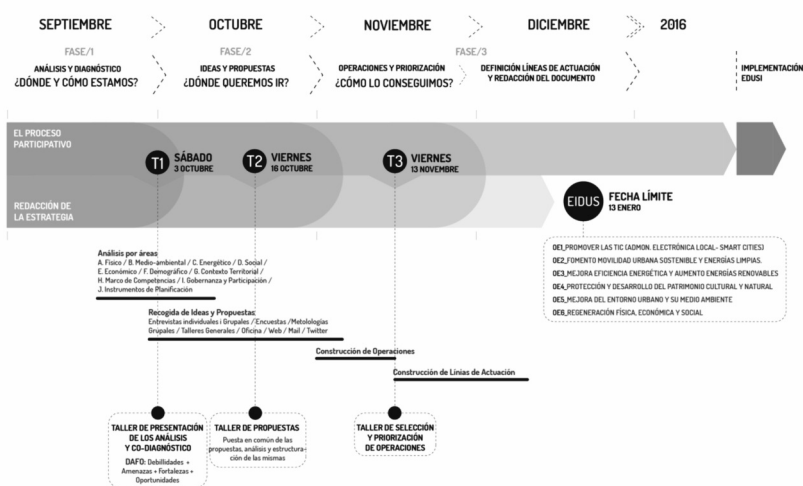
SEPTIEMBRE OCTUBRE NOVIEMBRE DICIEMBRE 2016

FASE/1
ANÁLISIS Y DIAGNÓSTICO
¿DÓNDE Y CÓMO ESTAMOS?

FASE/2
IDEAS Y PROPUESTAS
¿DÓNDE QUEREMOS IR?

OPERACIONES Y PRIORIZACIÓN
¿CÓMO LO CONSEGUIMOS?

FASE/3
DEFINICIÓN LÍNEAS DE ACTUACIÓN Y REDACCIÓN DEL DOCUMENTO

IMPLEMENTACIÓN EDUSI

EL PROCESO PARTICIPATIVO

REDACCIÓN DE LA ESTRATEGIA

T1 SÁBADO 3 OCTUBRE

T2 VIERNES 16 OCTUBRE

T3 VIERNES 13 NOVIEMBRE

EIDUS FECHA LÍMITE 13 ENERO

OE1_PROMOVER LAS TIC (ADMON. ELECTRÓNICA LOCAL- SMART CITIES)
OE2_FOMENTO MOVILIDAD URBANA SOSTENIBLE Y ENERGÍAS LIMPIAS.
OE3_MEJORA EFICIENCIA ENERGÉTICA Y AUMENTO ENERGÍAS RENOVABLES
OE4_PROTECCIÓN Y DESARROLLO DEL PATRIMONIO CULTURAL Y NATURAL
OE5_MEJORA DEL ENTORNO URBANO Y SU MEDIO AMBIENTE
OE6_REGENERACIÓN FÍSICA, ECONÓMICA Y SOCIAL

Análisis por áreas
A. Físico / B. Medio-ambiental / C. Energético / D. Social / E. Económico / F. Demográfico / G. Contexto Territorial / H. Marco de Competencias / I. Gobernanza y Participación / J. Instrumentos de Planificación

Recogida de Ideas y Propuestas
Entrevistas individuales i Grupales / Encuestas /Metolologías Grupales / Talleres Generales / Oficina / Web / Mail / Twitter

Construcción de Operaciones

Construcción de Línias de Actuación

TALLER DE PRESENTACIÓN DE LOS ANÁLISIS Y CO-DIAGNÓSTICO
DAFO: Debilidades + Amenazas + Fortalezas + Oportunidades

TALLER DE PROPUESTAS
Puesta en común de las propuestas, análisis y estructuración de las mismas

TALLER DE SELECCIÓN Y PRIORIZACIÓN DE OPERACIONES